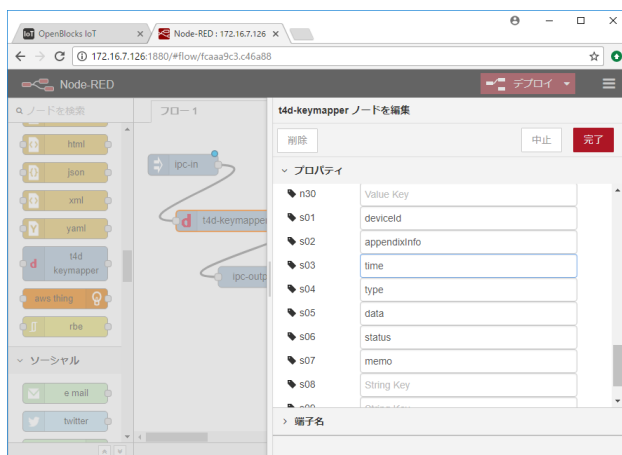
OpenBlocks IoT ×
Node-RED : 172.16.7.126 ×

172.16.7.126:1880/#flow/fcaaa9c3.c46a88

Node-RED
デプロイ

ノードを検索
html
json
xml
yaml
t4d keymapper
aws thing
rbe
ソーシャル
e mail
twitter

フロー 1
ipc-in
t4d-keymapper
ipc-outp

t4d-keymapper ノードを編集
削除
中止
完了
プロパティ
| | |
|---|---|
| n30 | Value Key |
| s01 | deviceId |
| s02 | appendixInfo |
| s03 | time |
| s04 | type |
| s05 | data |
| s06 | status |
| s07 | memo |
| s08 | String Key |
端子名